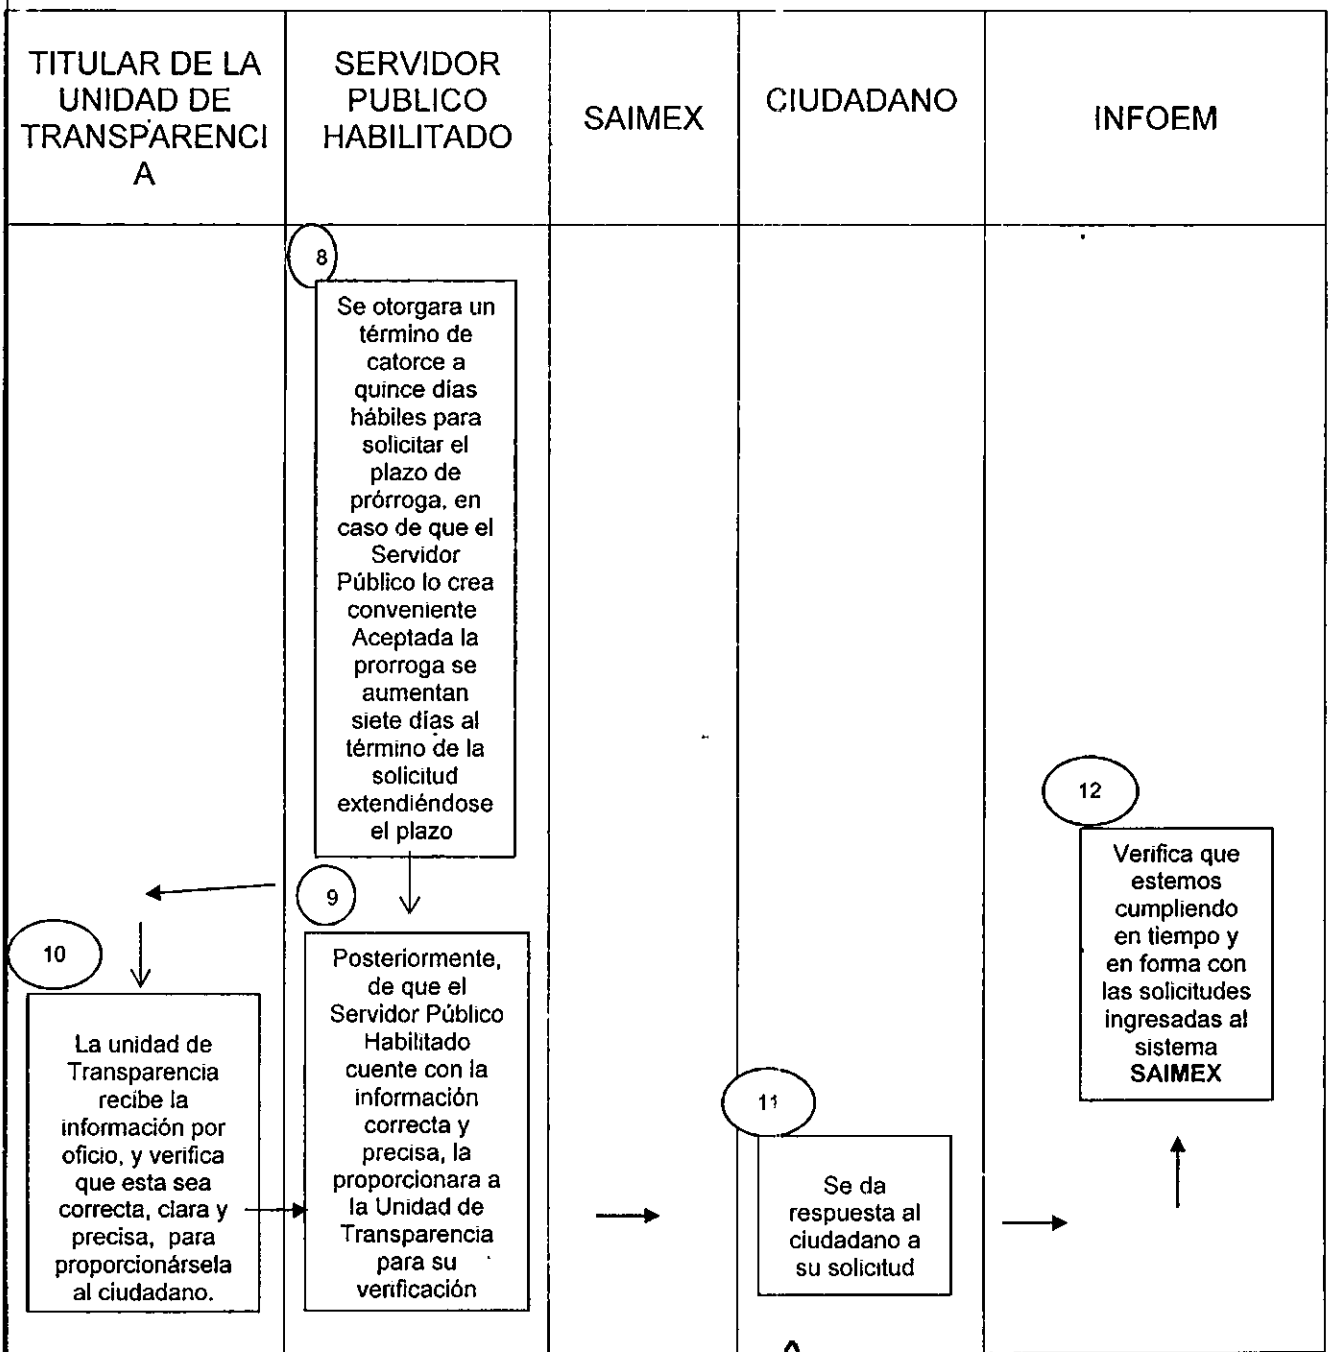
TITULAR DE LA UNIDAD DE TRANSPARENCI A

SERVIDOR PUBLICO HABILITADO

SAIMEX

CIUDADANO

INFOEM

8

Se otorgara un término de catorce a quince días hábiles para solicitar el plazo de prórroga, en caso de que el Servidor Público lo crea conveniente Aceptada la prorroga se aumentan siete días al término de la solicitud extendiéndose el plazo

12

Verifica que estemos cumpliendo en tiempo y en forma con las solicitudes ingresadas al sistema **SAIMEX**

9

10

Posteriormente, de que el Servidor Público Habilitado cuente con la información correcta y precisa, la proporcionara a la Unidad de Transparencia para su verificación

La unidad de Transparencia recibe la información por oficio, y verifica que esta sea correcta, clara y precisa, para proporcionársela al ciudadano.

11

Se da respuesta al ciudadano a su solicitud